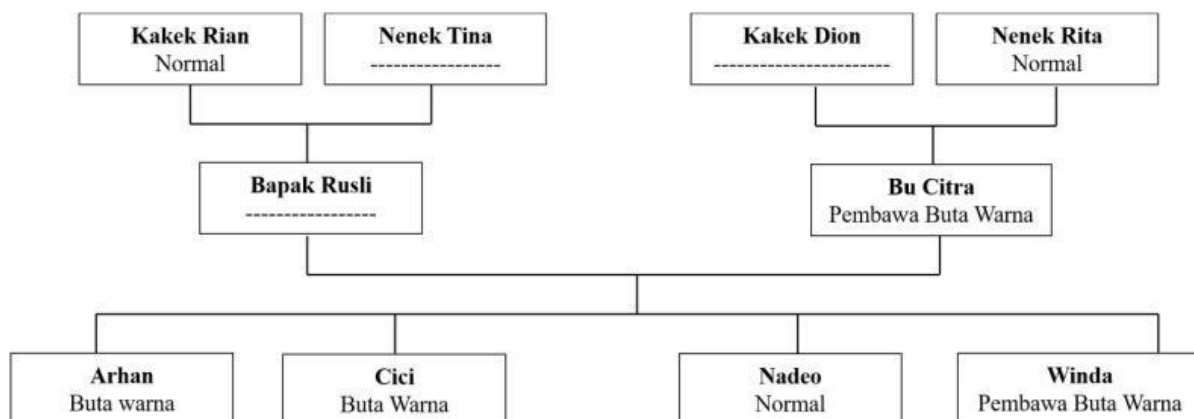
Kakek Rian
Normal

Nenek Tina
----------------

Kakek Dion
----------------------

Nenek Rita
Normal

Bapak Rusli
-----------------

Bu Citra
Pembawa Buta Warna

Arhan
Buta warna

Cici
Buta Warna

Nadeo
Normal

Winda
Pembawa Buta Warna